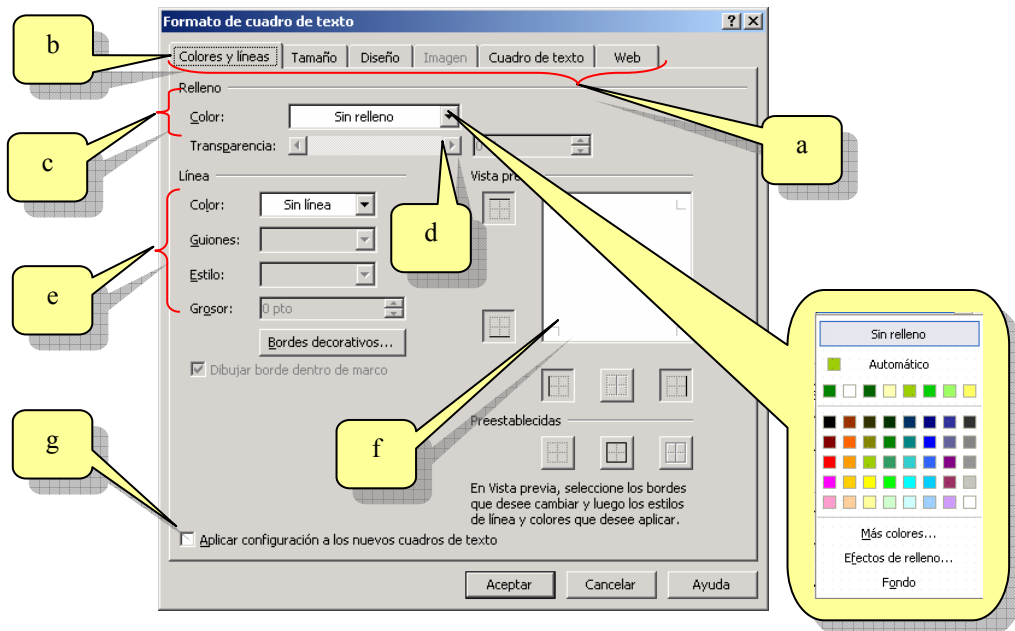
Formato de cuadro de texto

?

Colores y líneas

Tamaño

Diseño

Imagen

Cuadro de texto

Web

b

a

Relleno

Color:

Sin relleno

Transparencia:

c

Línea

Vista pre

Color:

Sin línea

d

Guiones:

Estilo:

e

Grosor:

0 pto

Bordes decorativos...

Dibujar borde dentro de marco

Sin relleno

Automático

Preestablecidas

f

g

En Vista previa, seleccione los bordes que desee cambiar y luego los estilos de línea y colores que desee aplicar.

Más colores...

Efectos de relleno...

Fondo

Aplicar configuración a los nuevos cuadros de texto

Aceptar

Cancelar

Ayuda